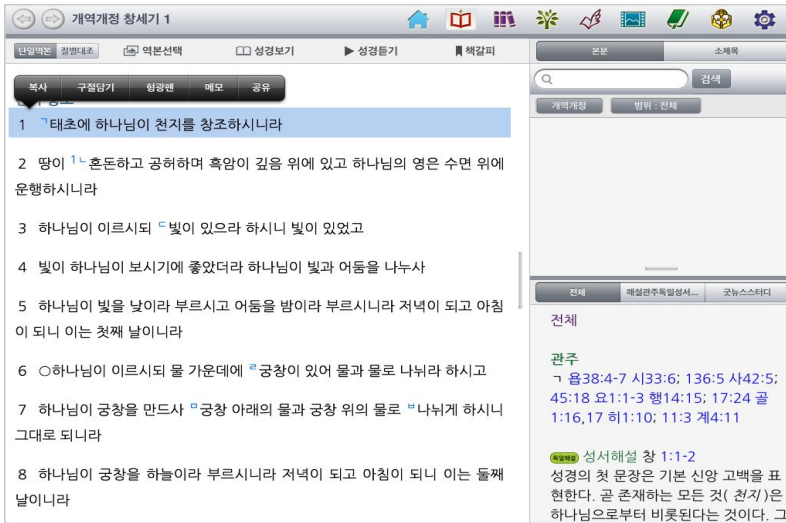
개역개정 창세기 1

단일역본 절별대조 역본선택 성경보기 성경듣기 책갈피

본문 소제목

복사 구절담기 형광펜 메모 공유

검색

개역개정 범위 : 전체

1 ㄱ태초에 하나님이 천지를 창조하시니라

2 땅이 1ㄴ혼돈하고 공허하며 흑암이 깊음 위에 있고 하나님의 영은 수면 위에 운행하시니라

3 하나님이 이르시되 ㄷ빛이 있으라 하시니 빛이 있었고

4 빛이 하나님이 보시기에 좋았더라 하나님이 빛과 어둠을 나누사

5 하나님이 빛을 낮이라 부르시고 어둠을 밤이라 부르시니라 저녁이 되고 아침이 되니 이는 첫째 날이니라

6 ○하나님이 이르시되 물 가운데에 ㄹ궁창이 있어 물과 물로 나뉘라 하시고

7 하나님이 궁창을 만드사 ㅁ궁창 아래의 물과 궁창 위의 물로 ㅂ나뉘게 하시니 그대로 되니라

8 하나님이 궁창을 하늘이라 부르시니라 저녁이 되고 아침이 되니 이는 둘째 날이니라

전체 해설관주독일성서... 굿뉴스스터디

전체

관주
ㄱ 욥38:4-7 시33:6; 136:5 사42:5; 45:18 요1:1-3 행14:15; 17:24 골1:16,17 히1:10; 11:3 계4:11

독일해설 성서해설 창 1:1-2
성경의 첫 문장은 기본 신앙 고백을 표현한다. 곧 존재하는 모든 것(천지)은 하나님으로부터 비롯된다는 것이다. 그